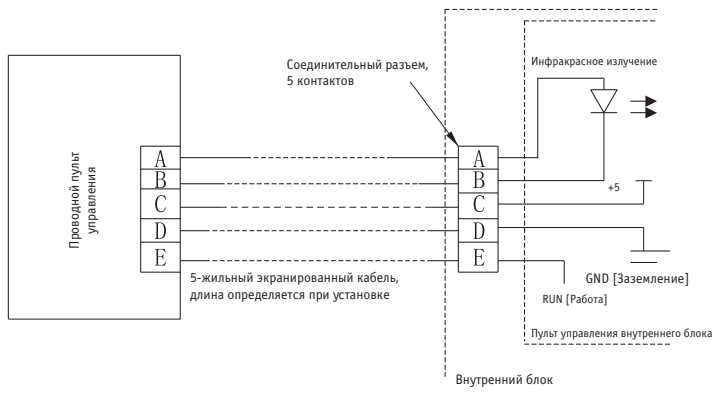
Проводной пульт управления

A
B
C
D
E

Соединительный разъем, 5 контактов

A
B
C
D
E

Инфракрасное излучение

+5

GND [Заземление]

RUN [Работа]

5-жильный экранированный кабель, длина определяется при установке

Пульт управления внутреннего блока

Внутренний блок